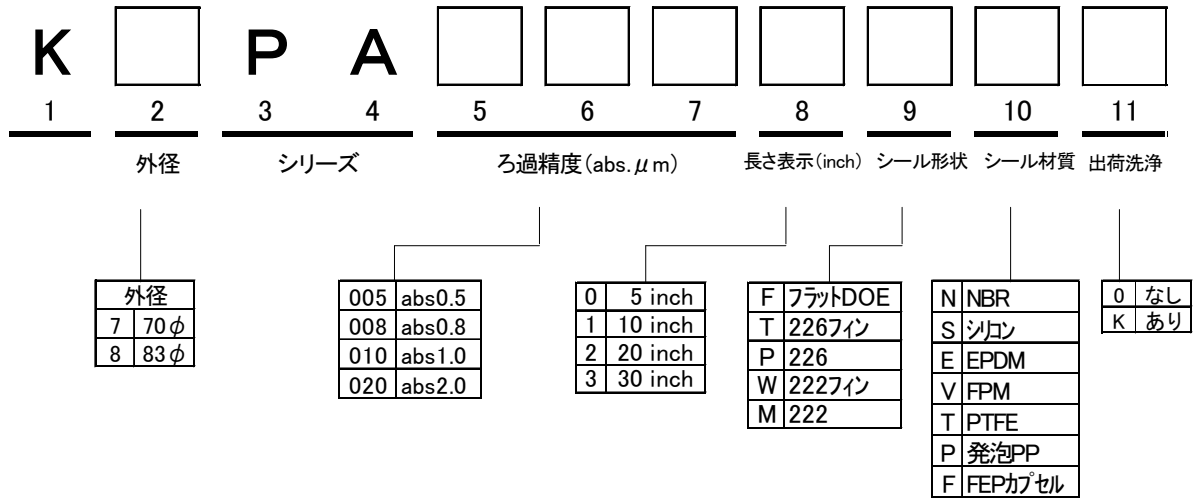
K P A

1 2 3 4 5 6 7 8 9 10 11

外径 シリーズ ろ過精度(abs.$\mu$m) 長さ表示(inch) シール形状 シール材質 出荷洗浄

| 外径 | |
|---|---|
| 7 | 70$\phi$ |
| 8 | 83$\phi$ |

| | |
|---|---|
| 005 | abs0.5 |
| 008 | abs0.8 |
| 010 | abs1.0 |
| 020 | abs2.0 |

| | |
|---|---|
| 0 | 5 inch |
| 1 | 10 inch |
| 2 | 20 inch |
| 3 | 30 inch |

| | |
|---|---|
| F | フラットDOE |
| T | 226フィン |
| P | 226 |
| W | 222フィン |
| M | 222 |

| | |
|---|---|
| N | NBR |
| S | シリコン |
| E | EPDM |
| V | FPM |
| T | PTFE |
| P | 発泡PP |
| F | FEPカプセル |

| | |
|---|---|
| 0 | なし |
| K | あり |